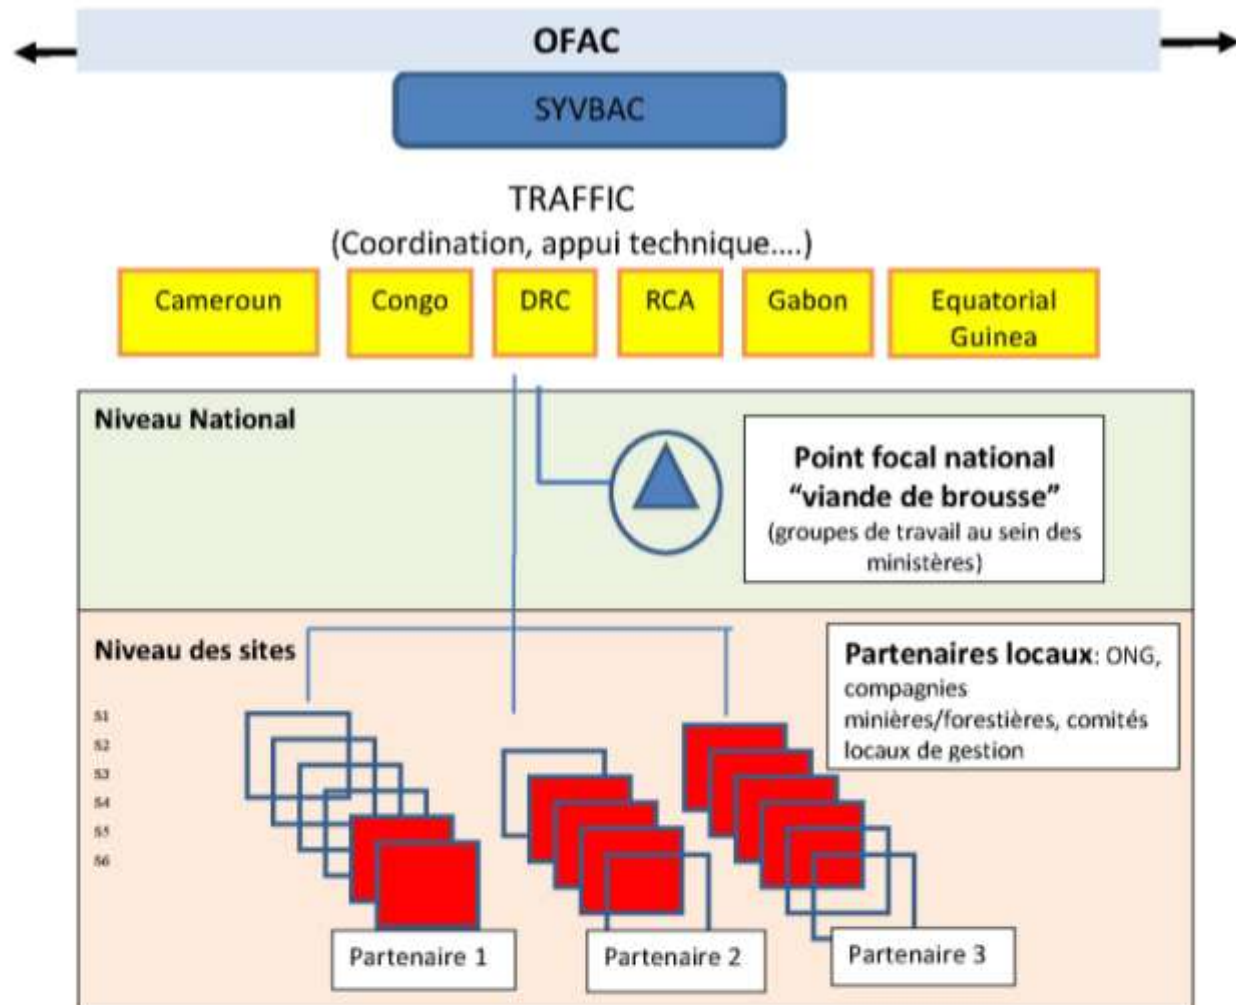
OFAC

SYVBAC

TRAFFIC
(Coordination, appui technique….)

Cameroun

Congo

DRC

RCA

Gabon

Equatorial Guinea

Niveau National

Point focal national "viande de brousse"
(groupes de travail au sein des ministères)

Niveau des sites

S1
S2
S3
S4
S5
S6

Partenaires locaux: ONG, compagnies minières/forestières, comités locaux de gestion

Partenaire 1

Partenaire 2

Partenaire 3